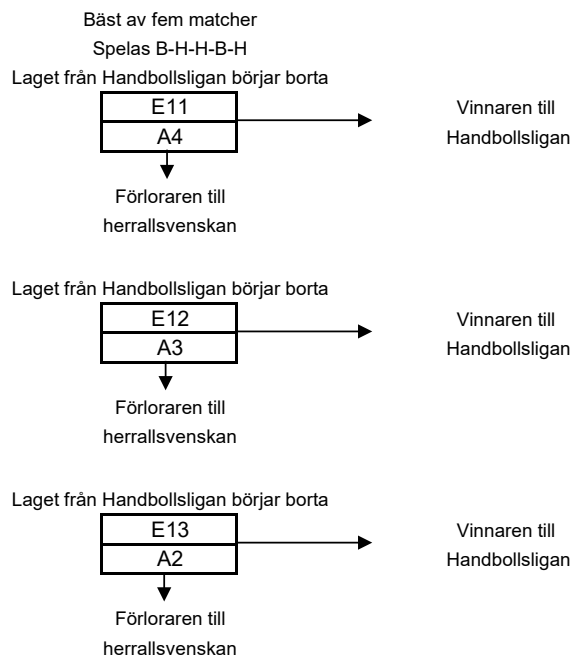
Bäst av fem matcher
Spelas B-H-H-B-H
Laget från Handbollsligan börjar borta

E11
A4

Vinnaren till Handbollsligan

Förloraren till herrallsvenskan

Laget från Handbollsligan börjar borta

E12
A3

Vinnaren till Handbollsligan

Förloraren till herrallsvenskan

Laget från Handbollsligan börjar borta

E13
A2

Vinnaren till Handbollsligan

Förloraren till herrallsvenskan